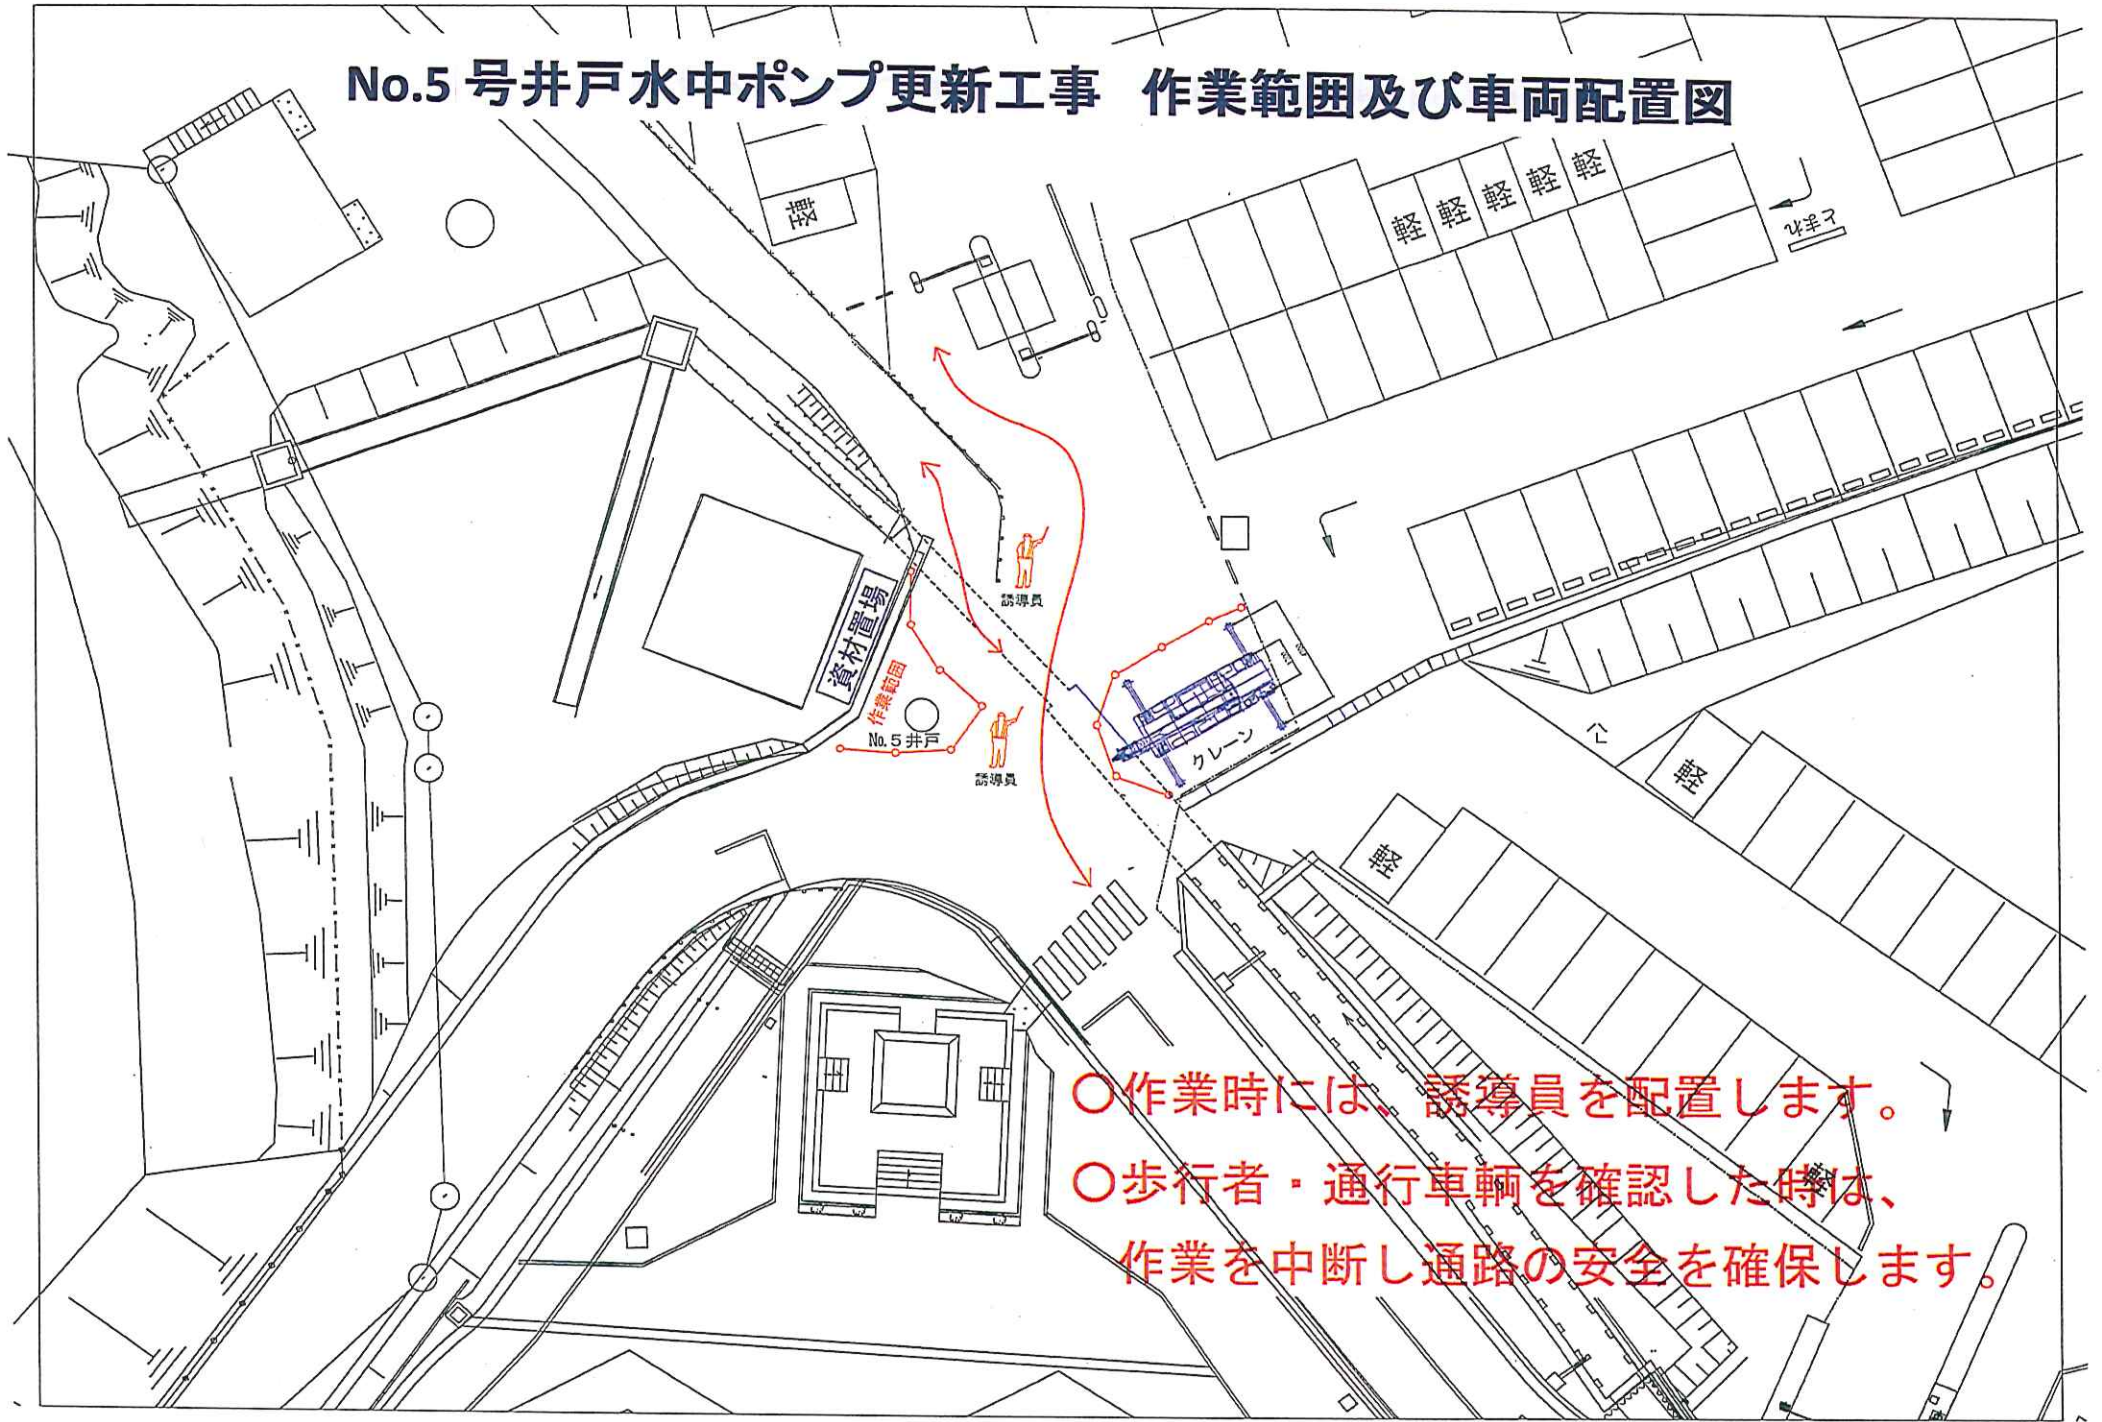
No.5 号井戸水中ポンプ更新工事　作業範囲及び車両配置図

軽

軽 軽 軽 軽 軽

とまれ

資材置場

作業範囲

No. 5 井戸

誘導員

誘導員

クレーン

軽

軽

○作業時には、誘導員を配置します。

○歩行者・通行車輌を確認した時は、作業を中断し通路の安全を確保します。